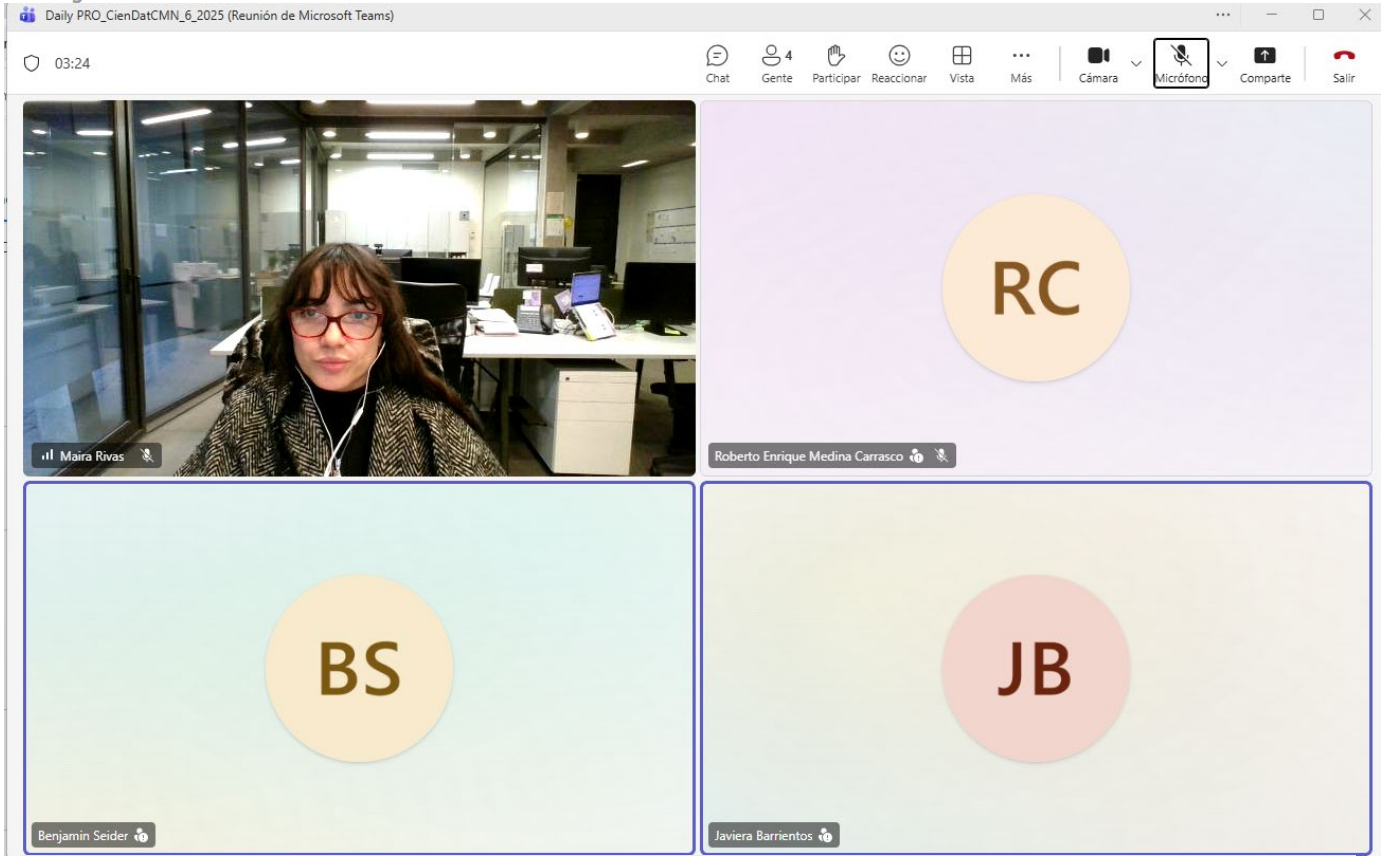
Daily PRO_CienDatCMN_6_2025 (Reunión de Microsoft Teams)

03:24

Chat
4
Gente
Participar
Reaccionar
Vista
Más
Cámara
Micrófono
Comparte
Salir

RC

Maira Rivas

Roberto Enrique Medina Carrasco

BS

JB

Benjamin Seider

Javiera Barrientos